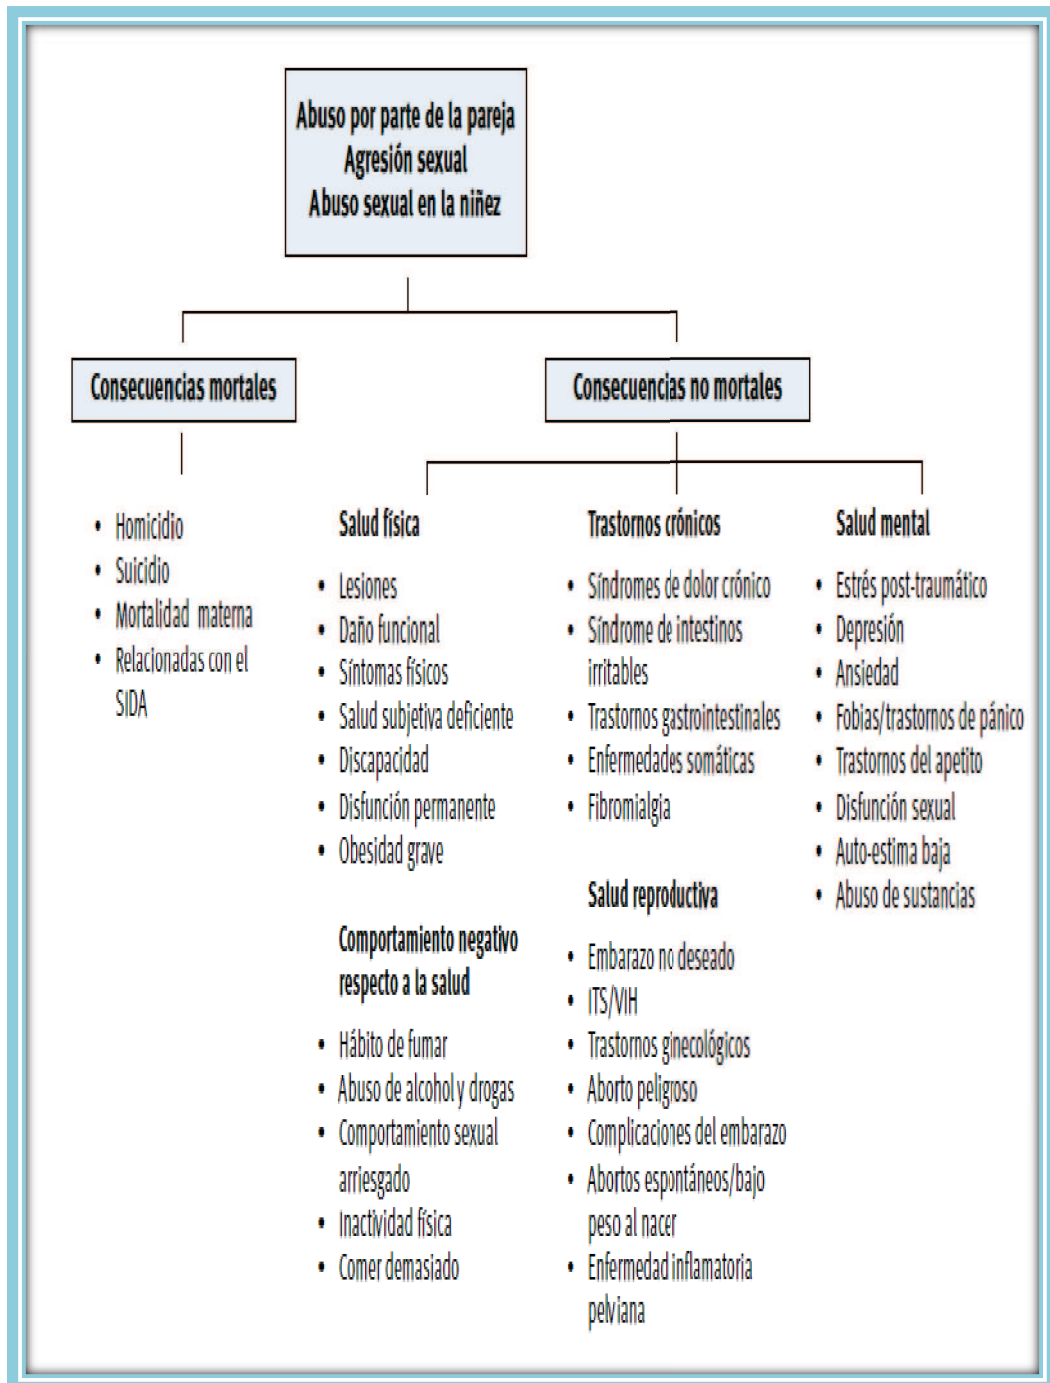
Abuso por parte de la pareja
Agresión sexual
Abuso sexual en la niñez

Consecuencias mortales

Consecuencias no mortales

• Homicidio
• Suicidio
• Mortalidad materna
• Relacionadas con el SIDA

Salud física

• Lesiones
• Daño funcional
• Síntomas físicos
• Salud subjetiva deficiente
• Discapacidad
• Disfunción permanente
• Obesidad grave

Comportamiento negativo respecto a la salud

• Hábito de fumar
• Abuso de alcohol y drogas
• Comportamiento sexual arriesgado
• Inactividad física
• Comer demasiado

Trastornos crónicos

• Síndromes de dolor crónico
• Síndrome de intestinos irritables
• Trastornos gastrointestinales
• Enfermedades somáticas
• Fibromialgia

Salud reproductiva

• Embarazo no deseado
• ITS/VIH
• Trastornos ginecológicos
• Aborto peligroso
• Complicaciones del embarazo
• Abortos espontáneos/bajo peso al nacer
• Enfermedad inflamatoria pelviana

Salud mental

• Estrés post-traumático
• Depresión
• Ansiedad
• Fobias/trastornos de pánico
• Trastornos del apetito
• Disfunción sexual
• Auto-estima baja
• Abuso de sustancias